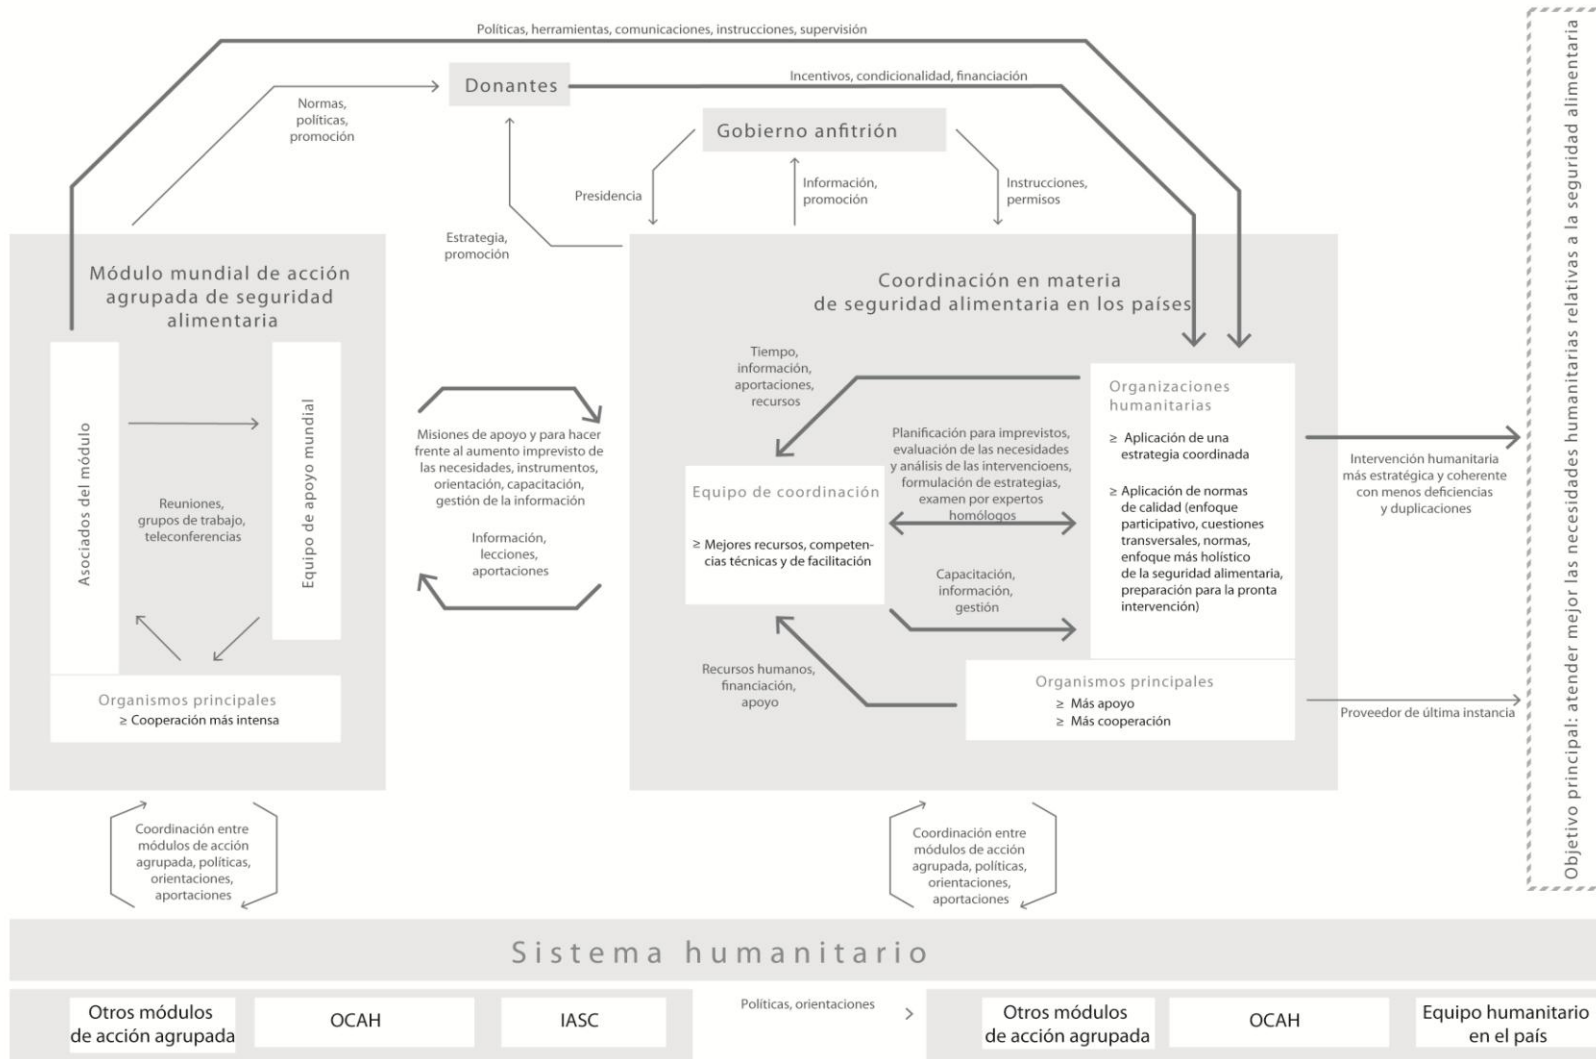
Políticas, herramientas, comunicaciones, instrucciones, supervisión

Normas, políticas, promoción

Donantes

Incentivos, condicionalidad, financiación

Gobierno anfitrión

Presidencia

Información, promoción

Instrucciones, permisos

Estrategia, promoción

Objetivo principal: atender mejor las necesidades humanitarias relativas a la seguridad alimentaria

Módulo mundial de acción agrupada de seguridad alimentaria

Asociados del módulo

Equipo de apoyo mundial

Reuniones, grupos de trabajo, teleconferencias

Organismos principales
≥ Cooperación más intensa

Misiones de apoyo y para hacer frente al aumento imprevisto de las necesidades, instrumentos, orientación, capacitación, gestión de la información

Información, lecciones, aportaciones

Coordinación en materia de seguridad alimentaria en los países

Tiempo, información, aportaciones, recursos

Organizaciones humanitarias
≥ Aplicación de una estrategia coordinada
≥ Aplicación de normas de calidad (enfoque participativo, cuestiones transversales, normas, enfoque más holístico de la seguridad alimentaria, preparación para la pronta intervención)

Planificación para imprevistos, evaluación de las necesidades y análisis de las intervencioens, formulación de estrategias, examen por expertos homólogos

Equipo de coordinación
≥ Mejores recursos, competencias técnicas y de facilitación

Capacitación, información, gestión

Recursos humanos, financiación, apoyo

Organismos principales
≥ Más apoyo
≥ Más cooperación

Intervención humanitaria más estratégica y coherente con menos deficiencias y duplicaciones

Proveedor de última instancia

Coordinación entre módulos de acción agrupada, políticas, orientaciones, aportaciones

Coordinación entre módulos de acción agrupada, políticas, orientaciones, aportaciones

Sistema humanitario

Otros módulos de acción agrupada | OCAH | IASC

Políticas, orientaciones >

Otros módulos de acción agrupada | OCAH | Equipo humanitario en el país